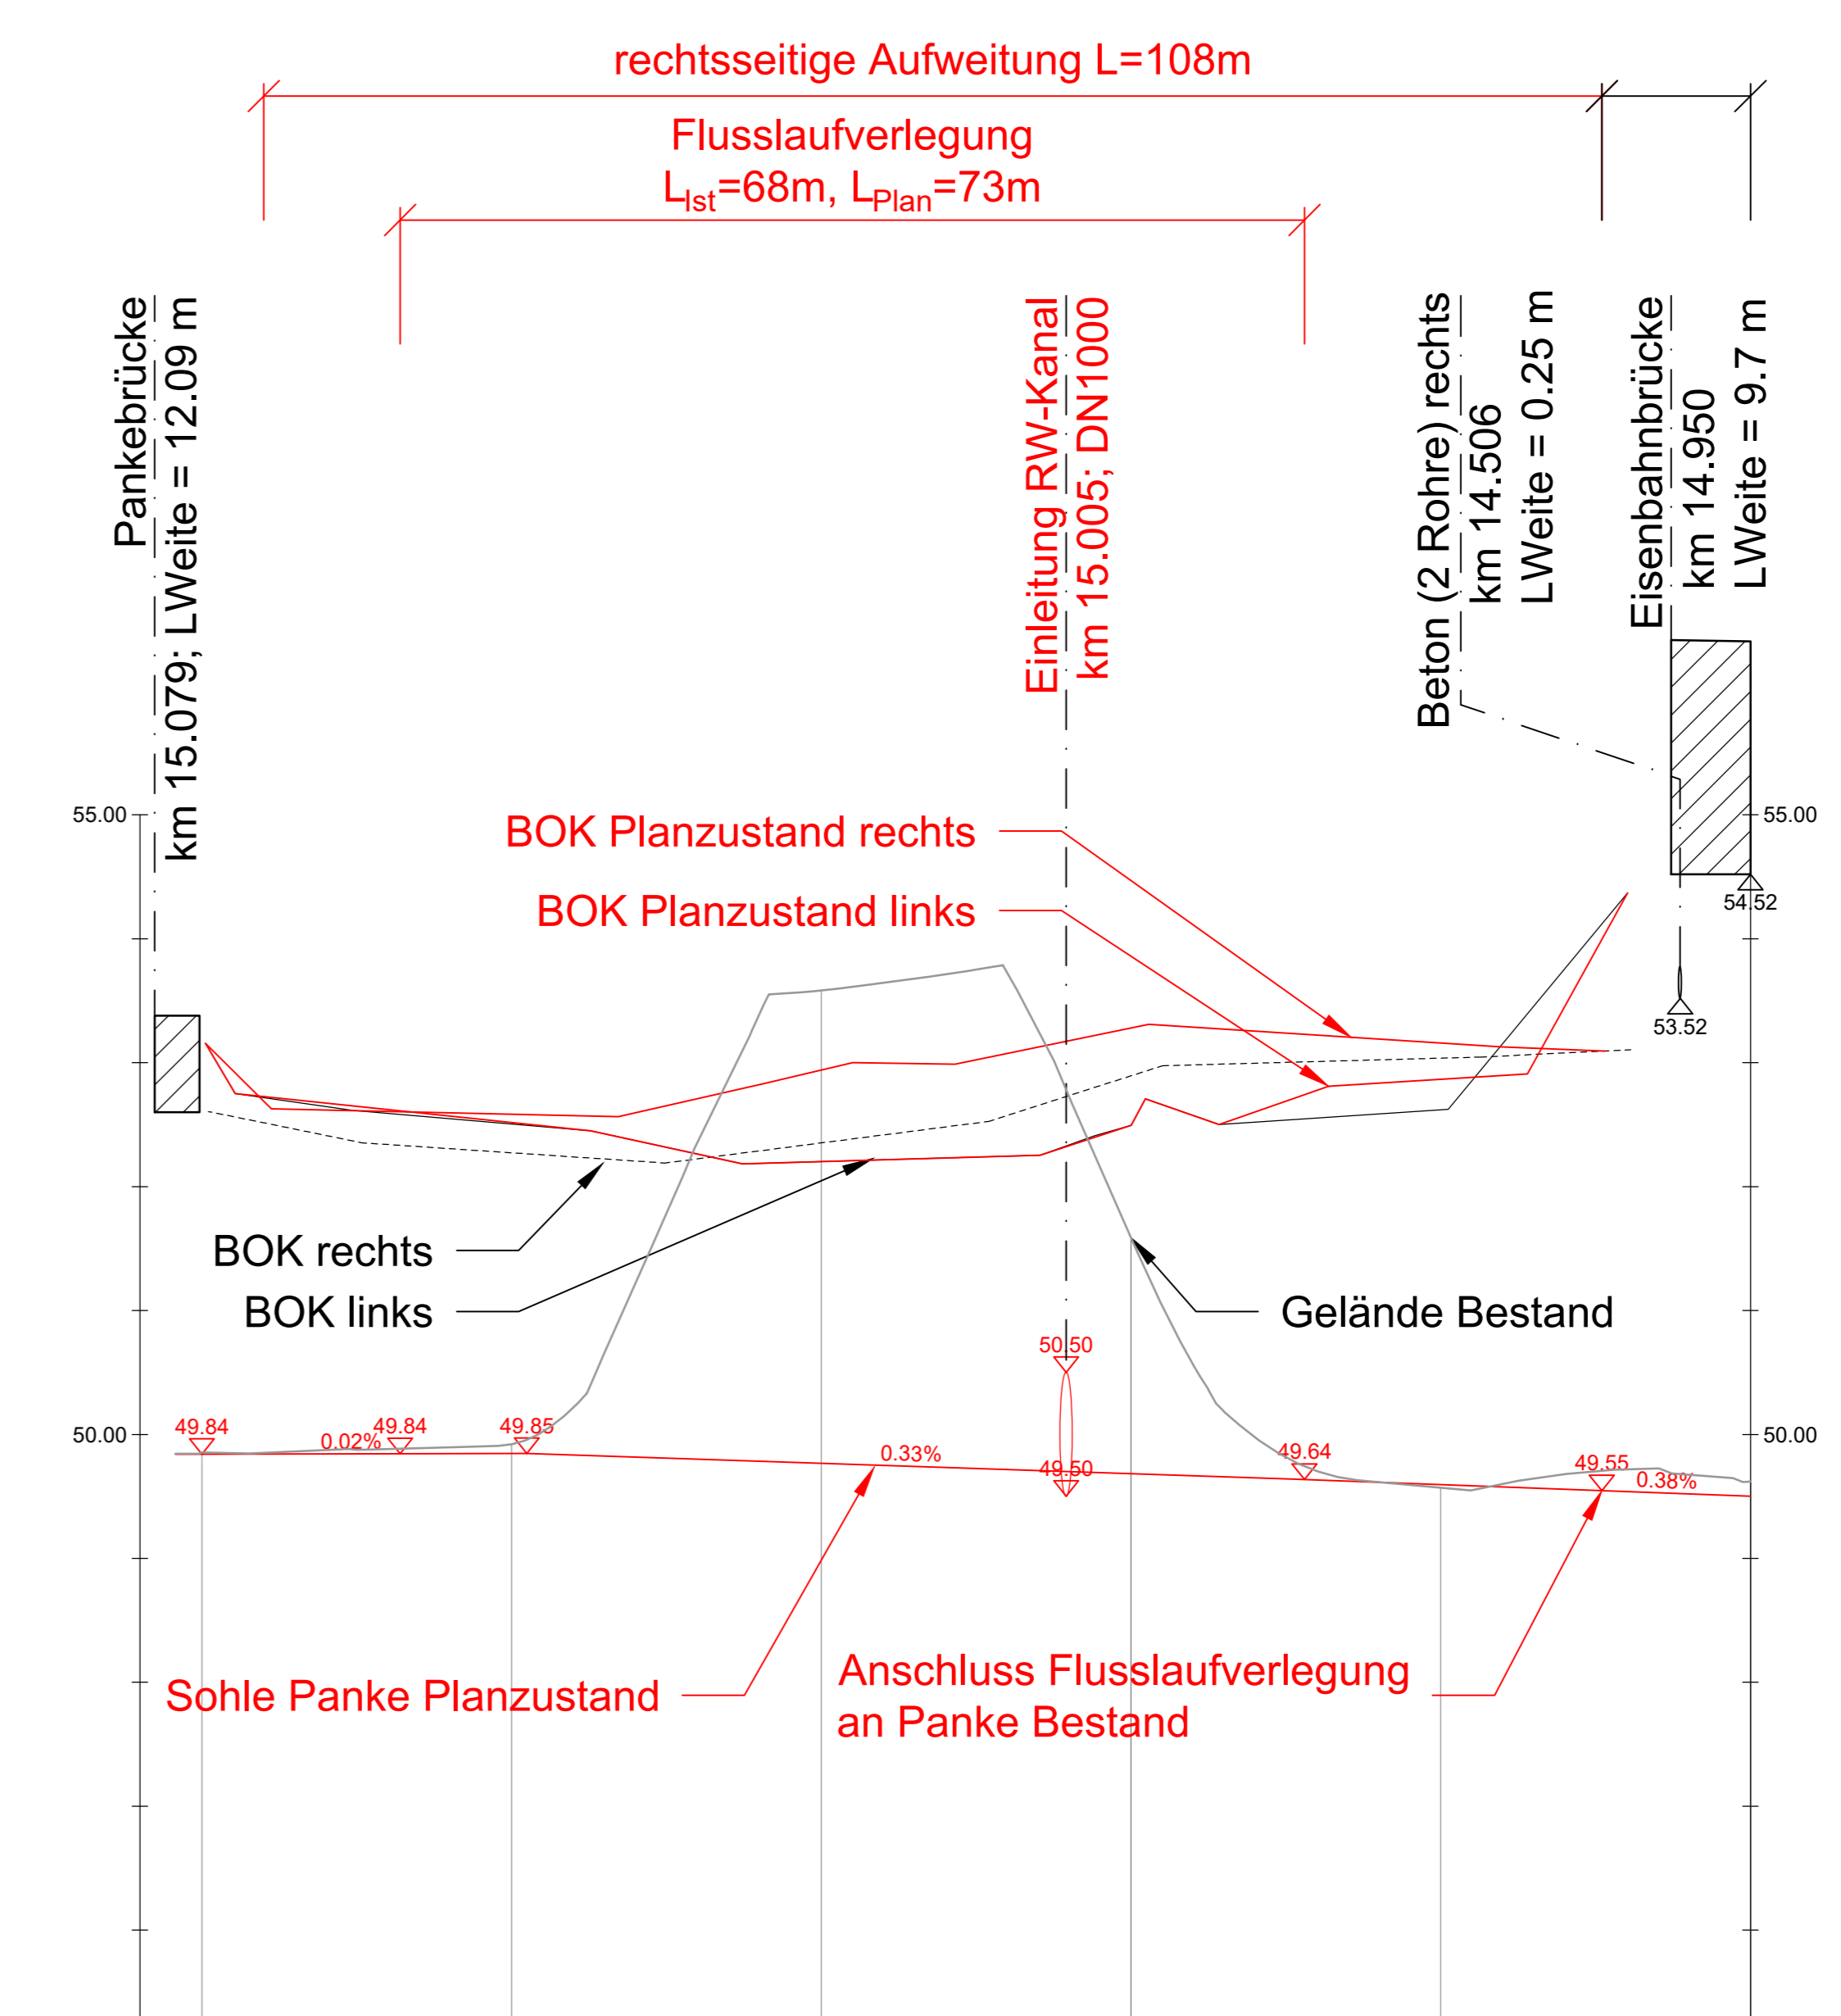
rechtsseitige Aufweitung L=108m

Flusslaufverlegung
$L_{Ist}$=68m, $L_{Plan}$=73m

Pankebrücke
km 15.079; LWeite = 12.09 m

Einleitung RW-Kanal
km 15.005; DN1000

Beton (2 Rohre) rechts
km 14.506
LWeite = 0.25 m

Eisenbahnbrücke
km 14.950
LWeite = 9.7 m

55.00

55.00

BOK Planzustand rechts

BOK Planzustand links

54.52

53.52

BOK rechts

BOK links

Gelände Bestand

50.50

50.00

50.00

49.84

0.02%

49.84

49.85

0.33%

49.50

49.64

49.55

0.38%

Sohle Panke Planzustand

Anschluss Flusslaufverlegung
an Panke Bestand